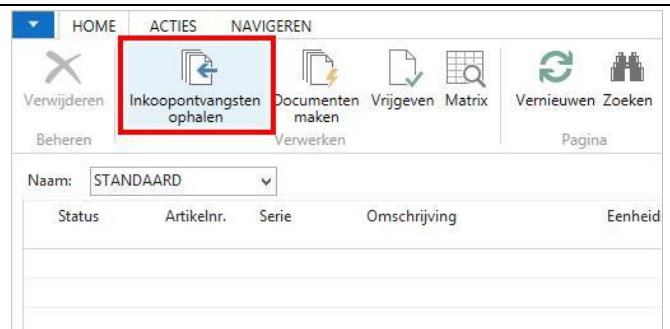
HOME ACTIES NAVIGEREN

Verwijderen
Beheren

Inkoopontvangsten ophalen

Documenten maken
Vrijgeven
Matrix
Verwerken

Vernieuwen
Zoeken
Pagina

Naam: STANDAARD

| Status | Artikelnr. | Serie | Omschrijving | Eenheid |
|---|---|---|---|---|